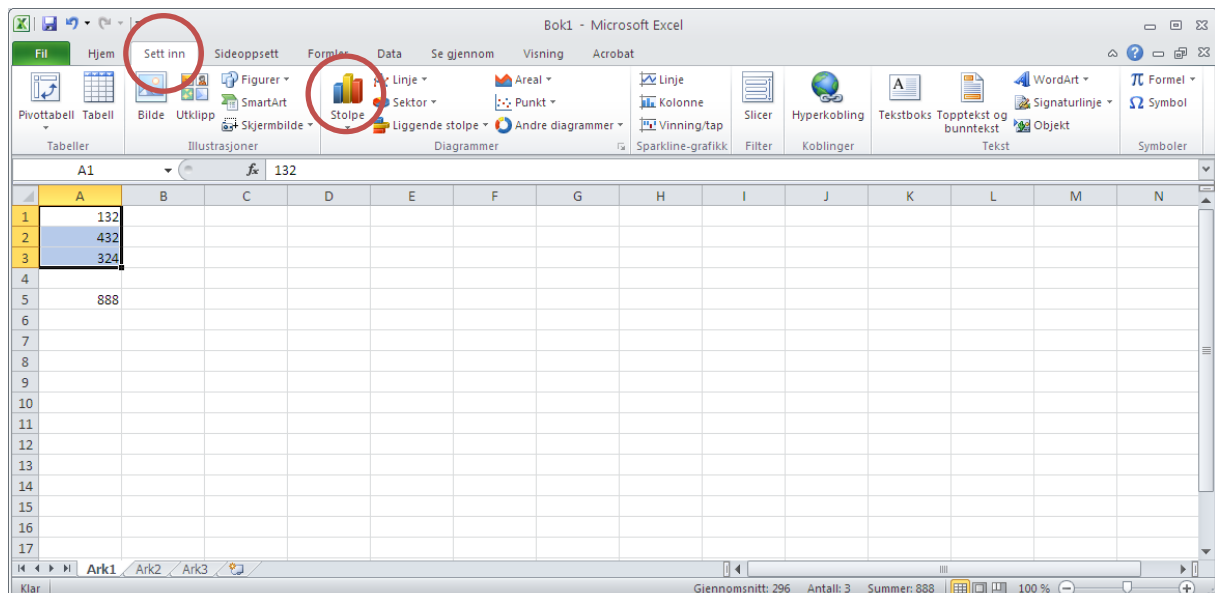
Bok1 - Microsoft Excel

Fil Hjem Sett inn Sideoppsett Formler Data Se gjennom Visning Acrobat

Pivottabell Tabell
Tabeller

Bilde Utklipp Figurer SmartArt Skjermbilde
Illustrasjoner

Stolpe Linje Sektor Liggende stolpe Areal Punkt Andre diagrammer
Diagrammer

Linje Kolonne Vinning/tap
Sparkline-grafikk

Slicer
Filter

Hyperkobling
Koblinger

Tekstboks Topptekst og bunntekst WordArt Signaturlinje Objekt
Tekst

Formel Symbol
Symboler

A1 $f_x$ 132

| | A | B | C | D | E | F | G | H | I | J | K | L | M | N |
|---|---|---|---|---|---|---|---|---|---|---|---|---|---|---|
| 1 | 132 | | | | | | | | | | | | | |
| 2 | 432 | | | | | | | | | | | | | |
| 3 | 324 | | | | | | | | | | | | | |
| 4 | | | | | | | | | | | | | | |
| 5 | 888 | | | | | | | | | | | | | |
| 6 | | | | | | | | | | | | | | |
| 7 | | | | | | | | | | | | | | |
| 8 | | | | | | | | | | | | | | |
| 9 | | | | | | | | | | | | | | |
| 10 | | | | | | | | | | | | | | |
| 11 | | | | | | | | | | | | | | |
| 12 | | | | | | | | | | | | | | |
| 13 | | | | | | | | | | | | | | |
| 14 | | | | | | | | | | | | | | |
| 15 | | | | | | | | | | | | | | |
| 16 | | | | | | | | | | | | | | |
| 17 | | | | | | | | | | | | | | |

Ark1 Ark2 Ark3

Klar Gjennomsnitt: 296 Antall: 3 Summer: 888 100 %